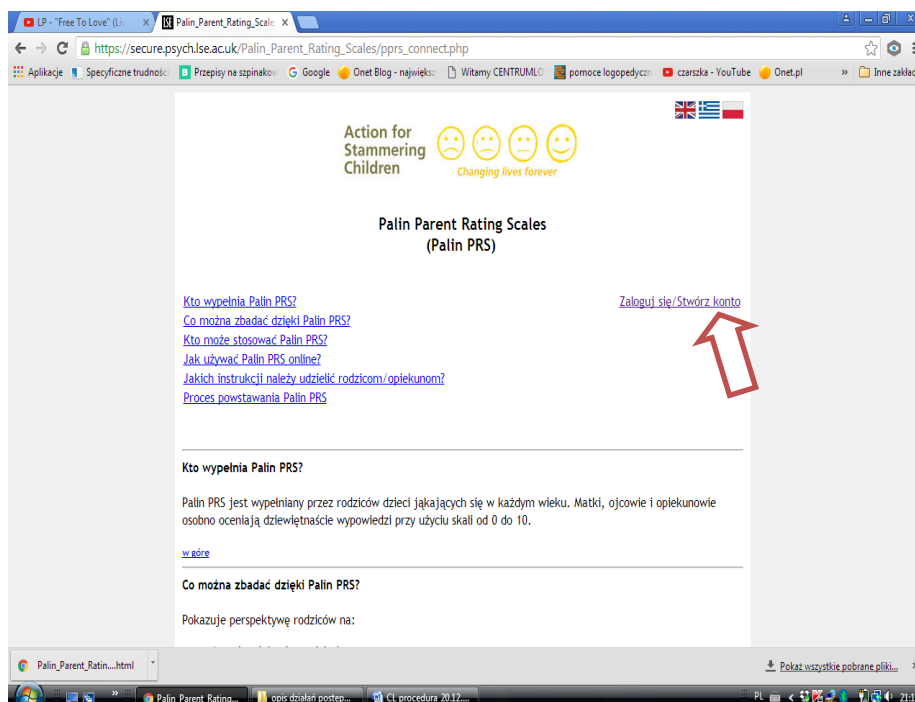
LP - "Free To Love" (Li ×
Palin_Parent_Rating_Scale ×

https://secure.psych.lse.ac.uk/Palin_Parent_Rating_Scales/pprs_connect.php

Aplikacje Specyficzne trudności Przepisy na szpinakow Google Onet Blog - największ Witamy CENTRUMLO pomoce logopedyczn czarszka - YouTube Onet.pl » Inne zakład

Action for Stammering Children
Changing lives forever

Palin Parent Rating Scales
(Palin PRS)

Kto wypełnia Palin PRS?
Co można zbadać dzięki Palin PRS?
Kto może stosować Palin PRS?
Jak używać Palin PRS online?
Jakich instrukcji należy udzielić rodzicom/opiekunom?
Proces powstawania Palin PRS

Zaloguj się/Stwórz konto

Kto wypełnia Palin PRS?

Palin PRS jest wypełniany przez rodziców dzieci jąkających się w każdym wieku. Matki, ojcowie i opiekunowie osobno oceniają dziewiętnaście wypowiedzi przy użyciu skali od 0 do 10.

w górę

Co można zbadać dzięki Palin PRS?

Pokazuje perspektywę rodziców na:

Palin_Parent_Ratin....html

Pokaż wszystkie pobrane pliki...

Palin Parent Rating... opis działań postęp... CL procedura 20.12....

PL 21:1